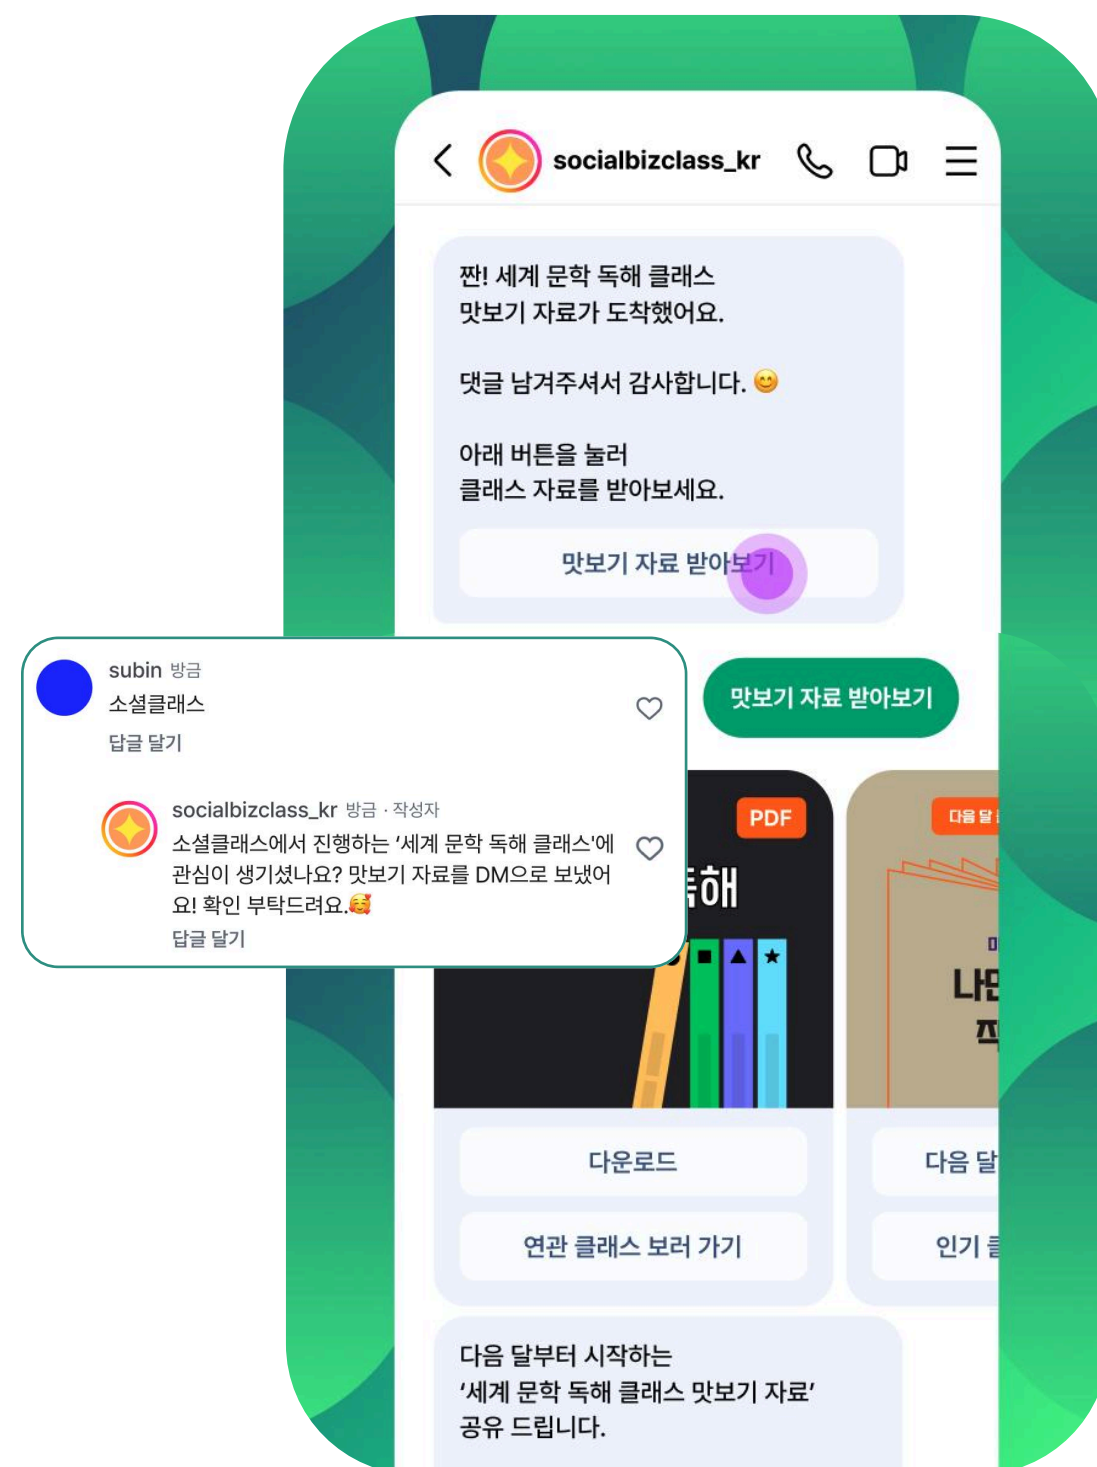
socialbizclass_kr

짠! 세계 문학 독해 클래스
맛보기 자료가 도착했어요.

댓글 남겨주셔서 감사합니다. 😊

아래 버튼을 눌러
클래스 자료를 받아보세요.

맛보기 자료 받아보기

subin 방금
소셜클래스
답글 달기

socialbizclass_kr 방금 · 작성자
소셜클래스에서 진행하는 '세계 문학 독해 클래스'에 관심이 생기셨나요? 맛보기 자료를 DM으로 보냈어요! 확인 부탁드려요.🥰
답글 달기

맛보기 자료 받아보기

PDF
독해

다음 달
나만
직

다운로드
연관 클래스 보러 가기

다음 달
인기

다음 달부터 시작하는
'세계 문학 독해 클래스 맛보기 자료'
공유 드립니다.